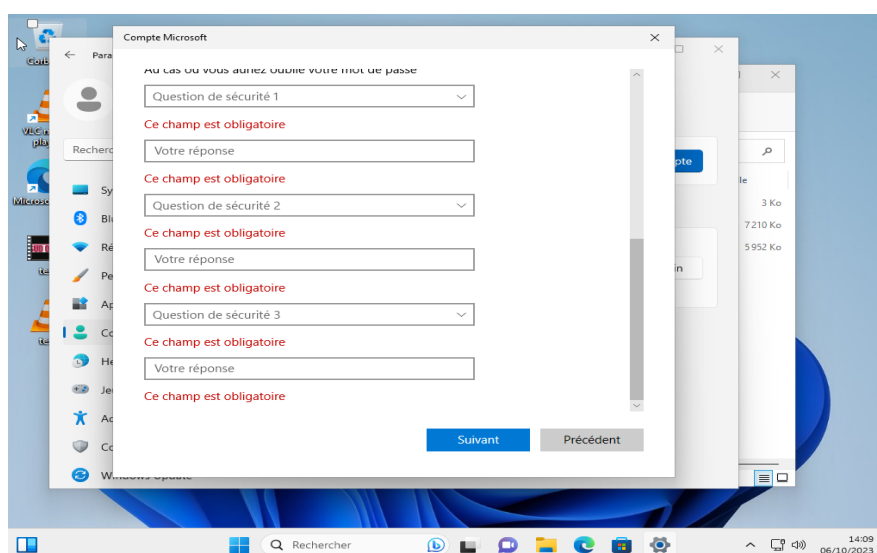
Corb

VLC m pla

Microso

te

te

Para

Recherc

Sy

Blu

Ré

Pe

Ap

Co

He

Je

Ac

Co

Windows Update

pte

le

3 Ko

7 210 Ko

5 952 Ko

in

Compte Microsoft

Au cas où vous auriez oublié votre mot de passe

Question de sécurité 1

Ce champ est obligatoire

Votre réponse

Ce champ est obligatoire

Question de sécurité 2

Ce champ est obligatoire

Votre réponse

Ce champ est obligatoire

Question de sécurité 3

Ce champ est obligatoire

Votre réponse

Ce champ est obligatoire

Suivant

Précédent

Rechercher

14:09
06/10/2023